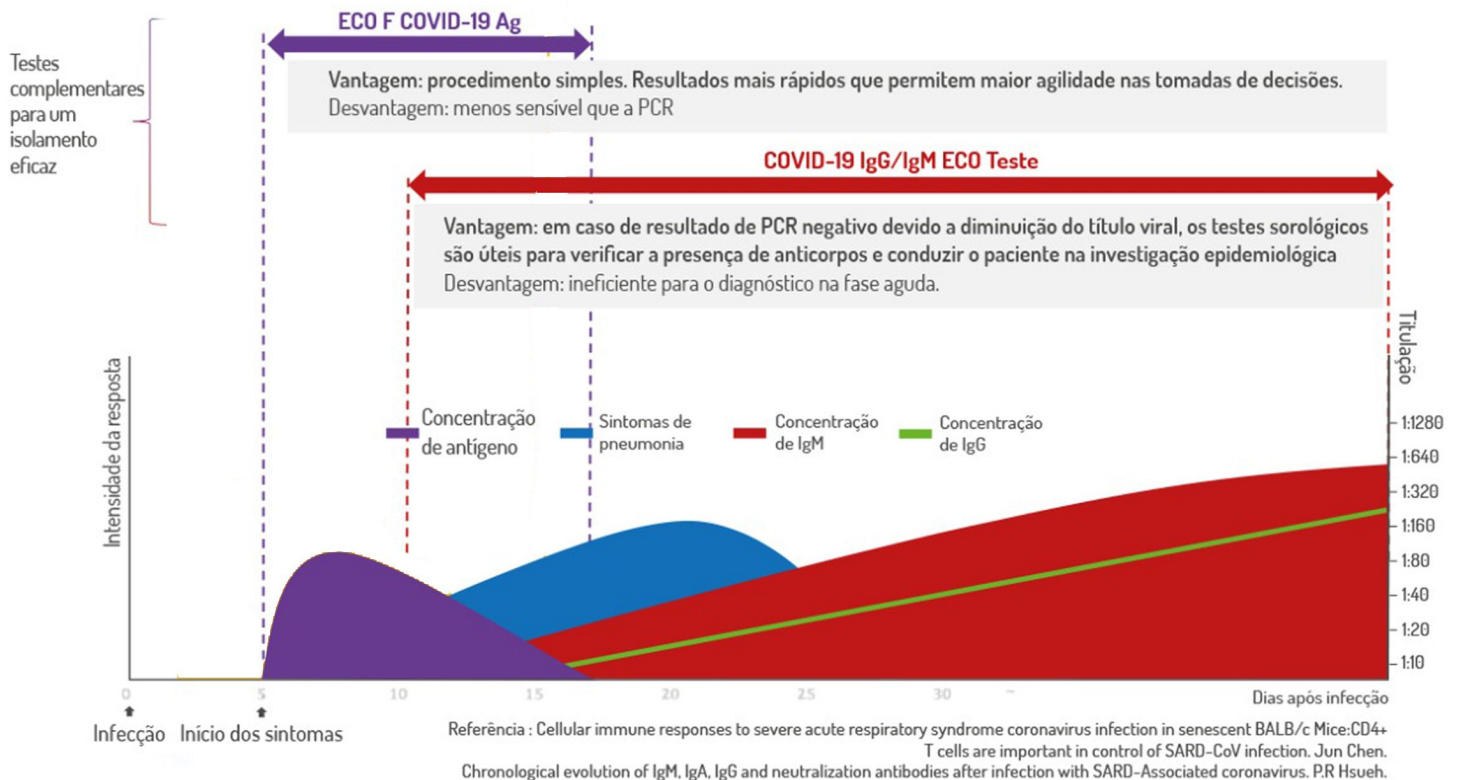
Testes complementares para um isolamento eficaz

ECO F COVID-19 Ag

Vantagem: procedimento simples. Resultados mais rápidos que permitem maior agilidade nas tomadas de decisões.
Desvantagem: menos sensível que a PCR

COVID-19 IgG/IgM ECO Teste

Vantagem: em caso de resultado de PCR negativo devido a diminuição do título viral, os testes sorológicos são úteis para verificar a presença de anticorpos e conduzir o paciente na investigação epidemiológica
Desvantagem: ineficiente para o diagnóstico na fase aguda.

Titulação

Intensidade da resposta

Concentração de antígeno

Sintomas de pneumonia

Concentração de IgM

Concentração de IgG

1:1280
1:640
1:320
1:160
1:80
1:40
1:20
1:10

0 5 10 15 20 25 30

Dias após infecção

Infecção Início dos sintomas

Referência : Cellular immune responses to severe acute respiratory syndrome coronavirus infection in senescent BALB/c Mice:CD4+ T cells are important in control of SARD-CoV infection. Jun Chen.
Chronological evolution of IgM, IgA, IgG and neutralization antibodies after infection with SARD-Associated coronavirus. P.R Hsueh.